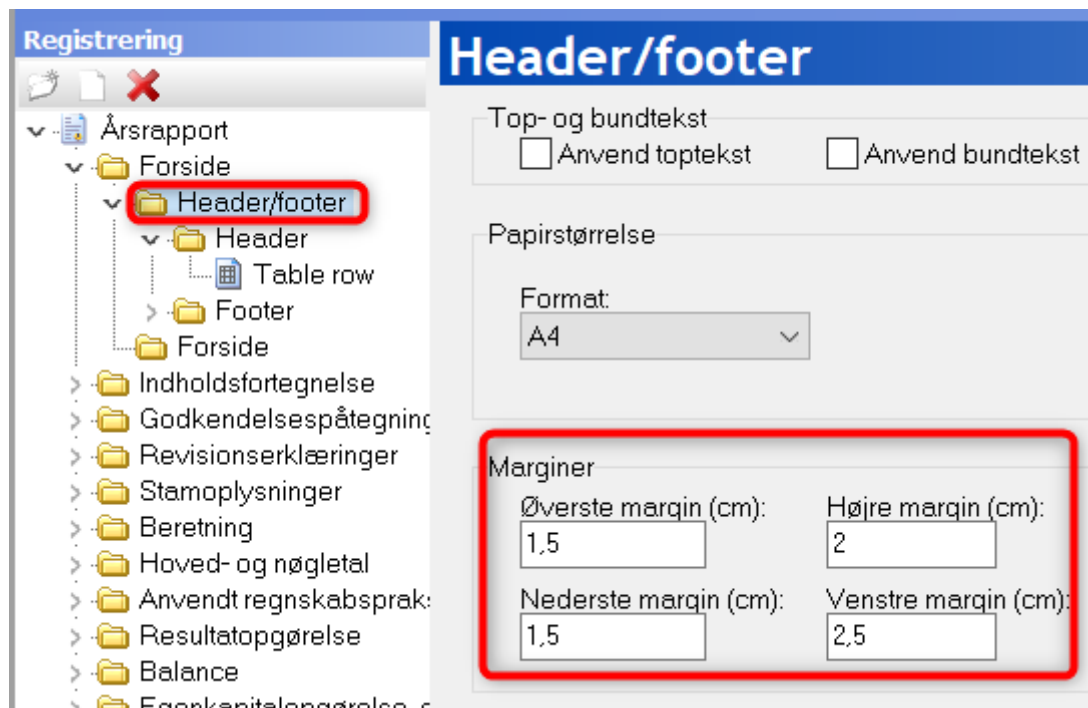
Registrering

Årsrapport
Forside
Header/footer
Header
Table row
Footer
Forside
Indholdsfortegnelse
Godkendelsespåtegning
Revisionserklæringer
Stamoplysninger
Beretning
Hoved- og nøgletal
Anvendt regnskabspraks
Resultatopgørelse
Balance
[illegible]

Header/footer

Top- og bundtekst
Anvend toptekst
Anvend bundtekst

Papirstørrelse
Format:
A4

Marginer
Øverste margin (cm):
1,5
Højre margin (cm):
2
Nederste margin (cm):
1,5
Venstre margin (cm):
2,5